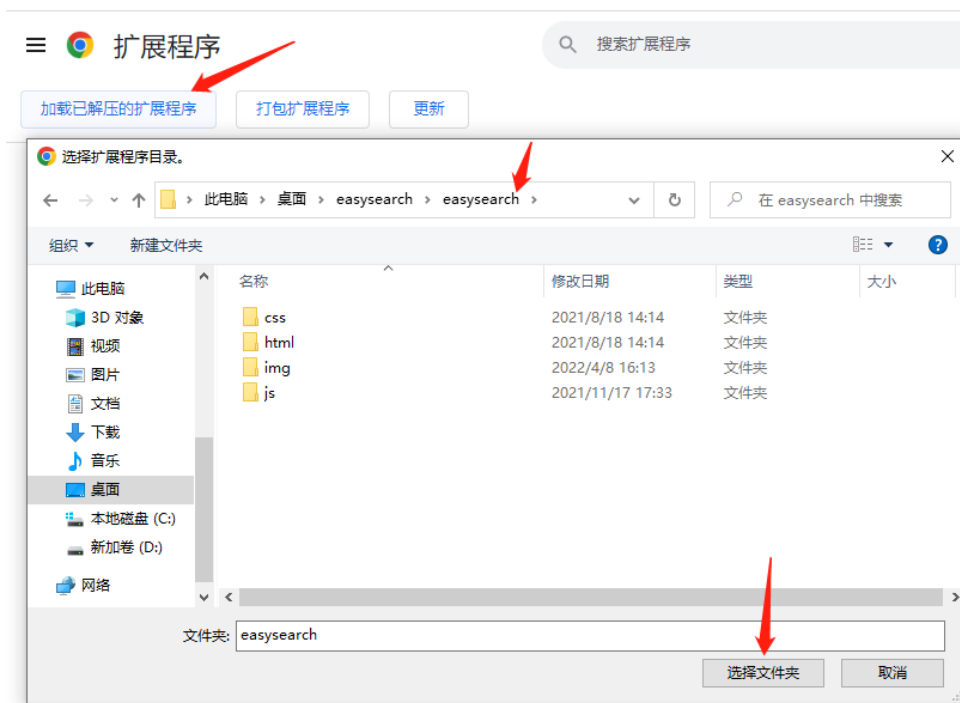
扩展程序

搜索扩展程序

加载已解压的扩展程序　打包扩展程序　更新

选择扩展程序目录。

此电脑 › 桌面 › easysearch › easysearch ›

在 easysearch 中搜索

组织 ▾　新建文件夹

此电脑
3D 对象
视频
图片
文档
下载
音乐
桌面
本地磁盘 (C:)
新加卷 (D:)
网络

| 名称 | 修改日期 | 类型 | 大小 |
|---|---|---|---|
| css | 2021/8/18 14:14 | 文件夹 | |
| html | 2021/8/18 14:14 | 文件夹 | |
| img | 2022/4/8 16:13 | 文件夹 | |
| js | 2021/11/17 17:33 | 文件夹 | |

文件夹: easysearch

选择文件夹　取消